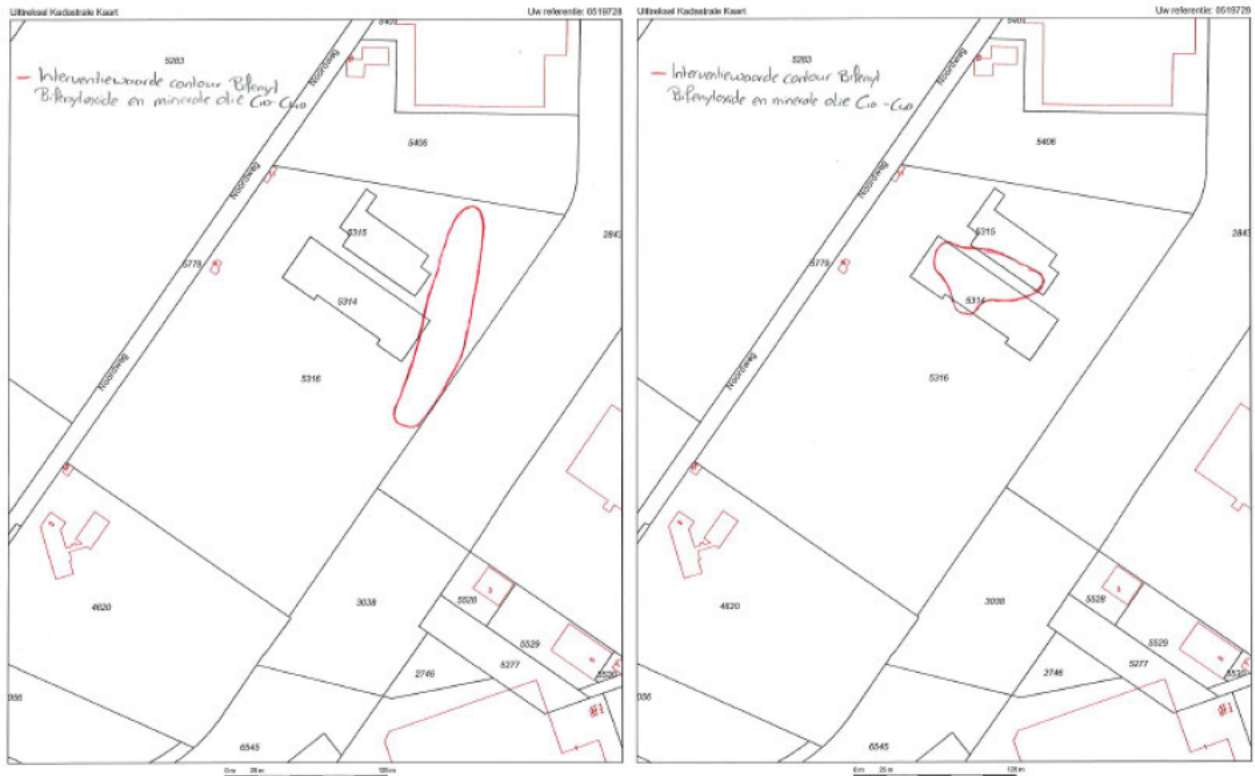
Uittreksel Kadastrale Kaart
Uw referentie: 0519728

5263
5406
— Interventiewaarde contour Bifenyl Bifenyloxide en minerale olie C10-C40
Noordweg
Noordweg
5406
5315
5314
5779
Noordweg
5316
2843
4620
3038
5528
5529
5277
2746
556
6545
0m 25 m 125 m

Uittreksel Kadastrale Kaart
Uw referentie: 0519728

5263
5406
— Interventiewaarde contour Bifenyl Bifenyloxide en minerale olie C10-C40
Noordweg
Noordweg
5406
5315
5314
5779
Noordweg
5316
2843
4620
3038
5528
5529
5277
2746
556
6545
0m 25 m 125 m